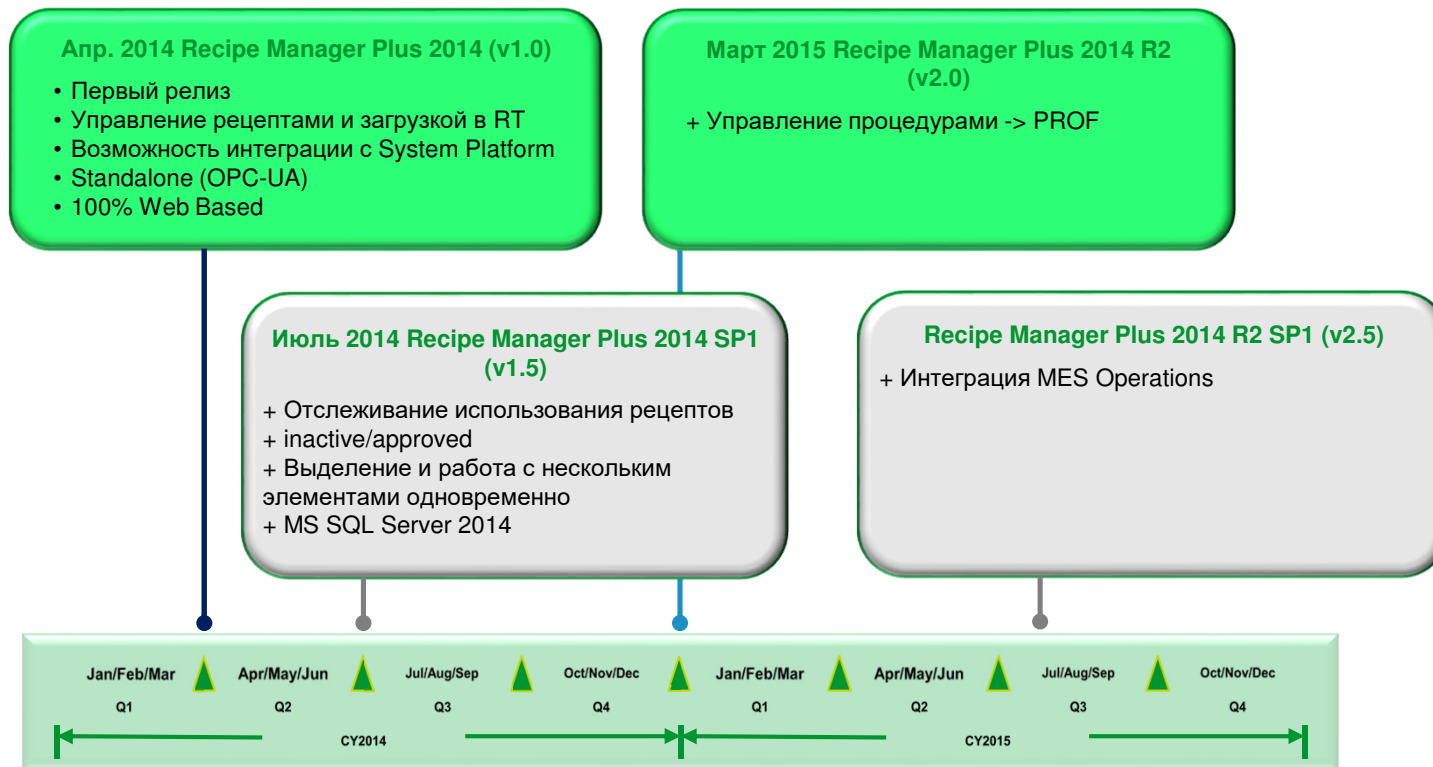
Апр. 2014 Recipe Manager Plus 2014 (v1.0)

• Первый релиз
• Управление рецептами и загрузкой в RT
• Возможность интеграции с System Platform
• Standalone (OPC-UA)
• 100% Web Based

Март 2015 Recipe Manager Plus 2014 R2 (v2.0)

+ Управление процедурами -> PROF

Июль 2014 Recipe Manager Plus 2014 SP1 (v1.5)

+ Отслеживание использования рецептов
+ inactive/approved
+ Выделение и работа с нескольким элементами одновременно
+ MS SQL Server 2014

Recipe Manager Plus 2014 R2 SP1 (v2.5)

+ Интеграция MES Operations

Jan/Feb/Mar Apr/May/Jun Jul/Aug/Sep Oct/Nov/Dec Jan/Feb/Mar Apr/May/Jun Jul/Aug/Sep Oct/Nov/Dec

Q1 Q2 Q3 Q4 Q1 Q2 Q3 Q4

CY2014 CY2015